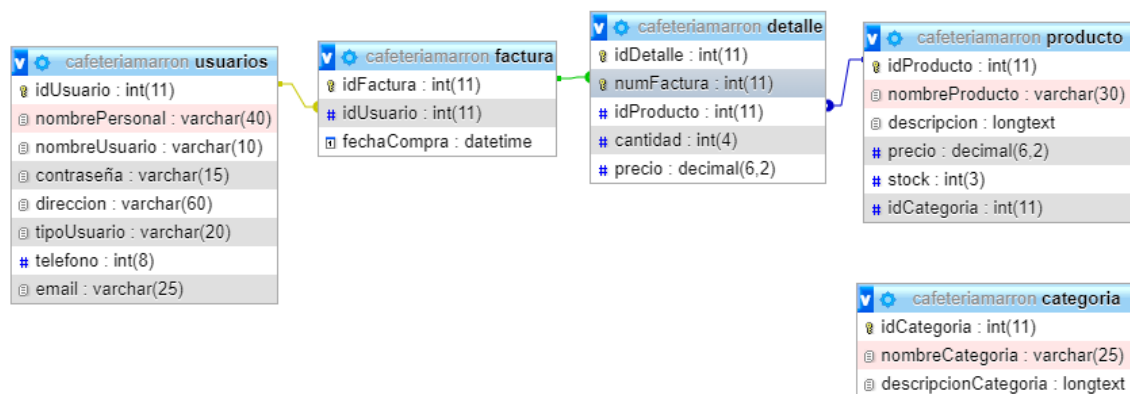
v cafeteriamarron usuarios
idUsuario : int(11)
nombrePersonal : varchar(40)
nombreUsuario : varchar(10)
contraseña : varchar(15)
direccion : varchar(60)
tipoUsuario : varchar(20)
telefono : int(8)
email : varchar(25)

v cafeteriamarron factura
idFactura : int(11)
idUsuario : int(11)
fechaCompra : datetime

v cafeteriamarron detalle
idDetalle : int(11)
numFactura : int(11)
idProducto : int(11)
cantidad : int(4)
precio : decimal(6,2)

v cafeteriamarron producto
idProducto : int(11)
nombreProducto : varchar(30)
descripcion : longtext
precio : decimal(6,2)
stock : int(3)
idCategoria : int(11)

v cafeteriamarron categoria
idCategoria : int(11)
nombreCategoria : varchar(25)
descripcionCategoria : longtext